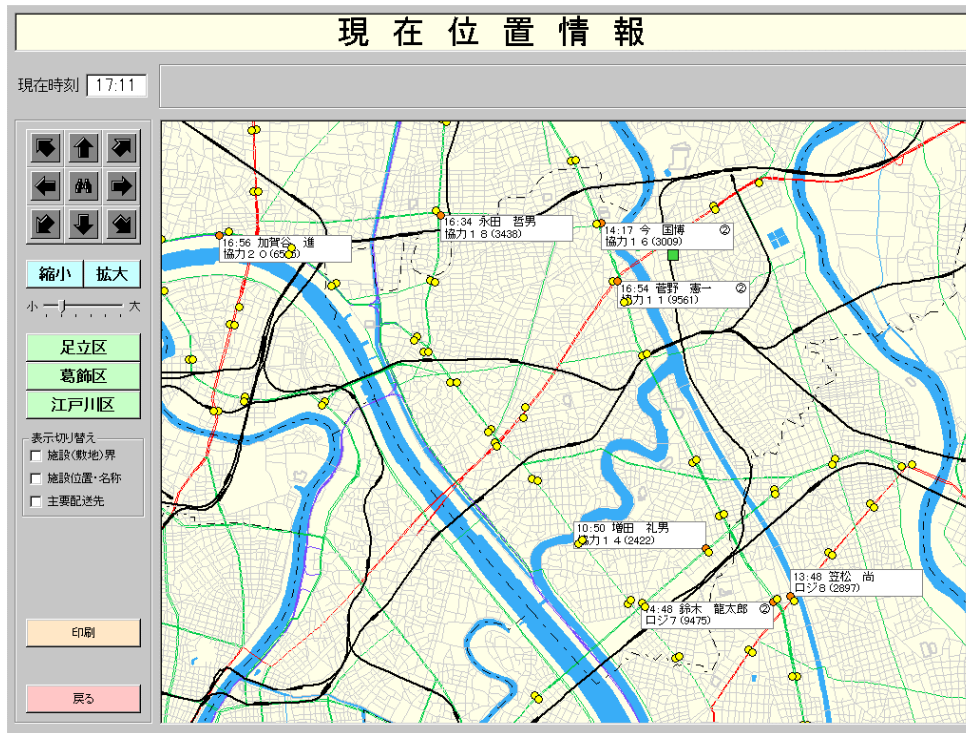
現在位置情報

現在時刻 17:11

縮小 拡大

小 大

足立区
葛飾区
江戸川区

表示切り替え
施設(敷地)界
施設位置・名称
主要配送先

印刷

戻る

16:56 加賀谷 進
協力２０(65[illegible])

16:34 永田 哲男
協力１８(3438)

14:17 今 国博 ②
協力１６(3009)

16:54 菅野 憲一 ②
協力１１(9561)

10:50 増田 礼男
協力１４(2422)

13:48 笠松 尚
ロジ８(2897)

14:48 鈴木 龍太郎 ②
ロジ７(9475)